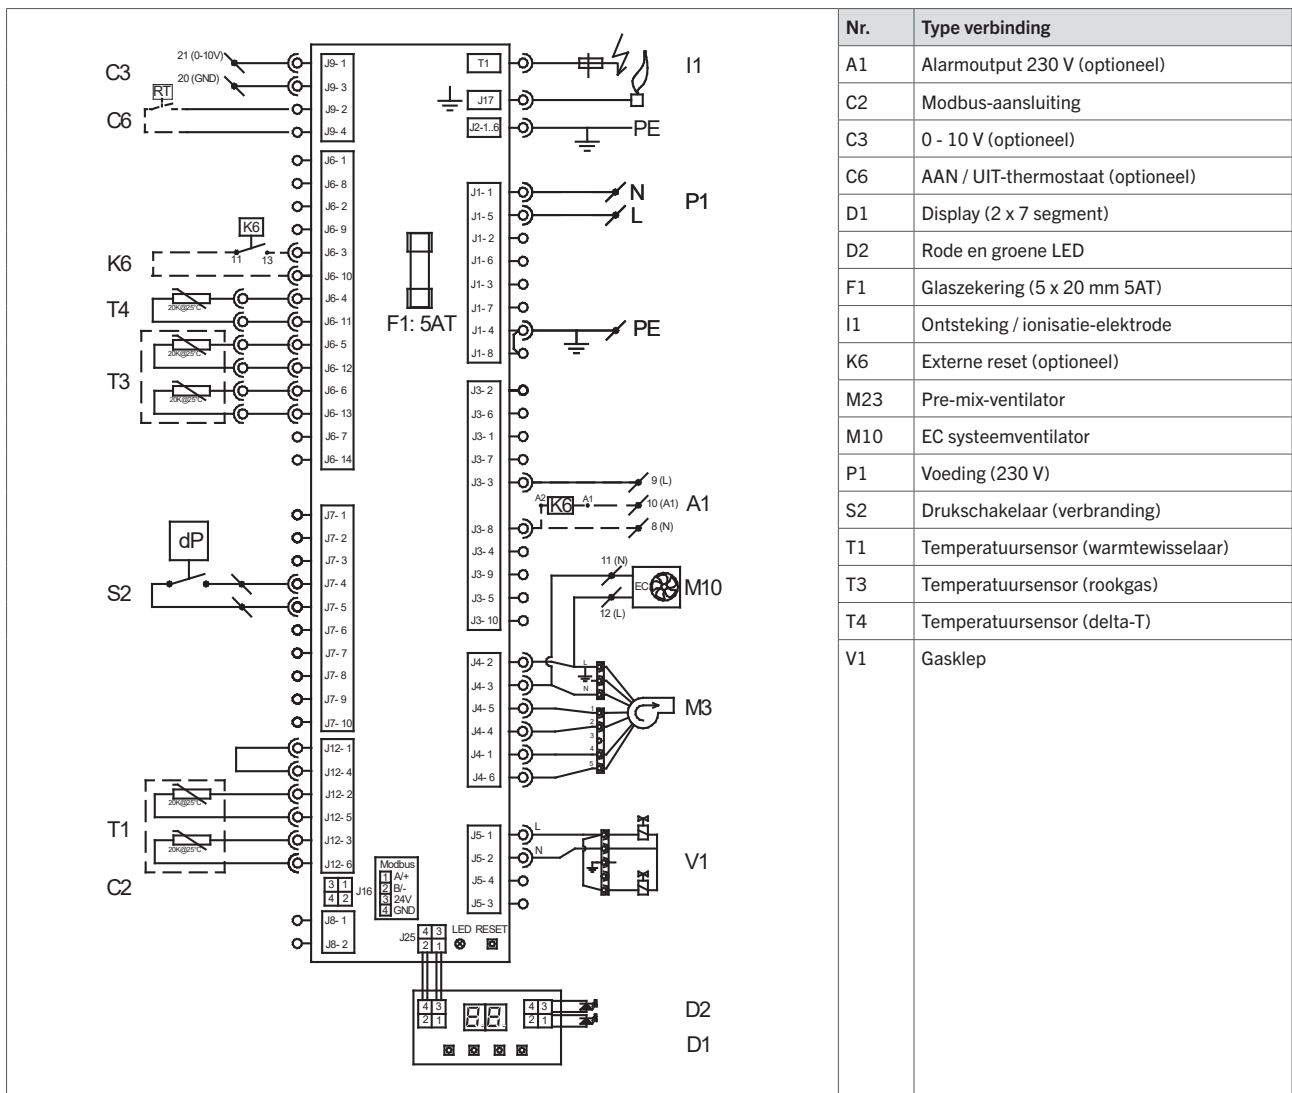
C3
21 (0-10V)
20 (GND)
RT
C6
J9- 1
J9- 3
J9- 2
J9- 4
J6- 1
J6- 8
J6- 2
J6- 9
K6
11
13
K6
J6- 3
J6- 10
T4
20K@25°C
J6- 4
J6- 11
T3
20K@25°C
J6- 5
J6- 12
20K@25°C
J6- 6
J6- 13
J6- 7
J6- 14
dP
S2
J7- 1
J7- 2
J7- 3
J7- 4
J7- 5
J7- 6
J7- 7
J7- 8
J7- 9
J7- 10
J12- 1
J12- 4
T1
20K@25°C
J12- 2
J12- 5
20K@25°C
J12- 3
J12- 6
C2
3 1
4 2
J16
Modbus
1 A/+
2 B/-
3 24V
4 GND
J8- 1
J8- 2
J25
4 3
2 1
LED
RESET
T1
J17
J2-1..6
I1
PE
F1: 5AT
J1- 1
J1- 5
J1- 2
J1- 6
J1- 3
J1- 7
J1- 4
J1- 8
N
L
P1
PE
J3- 2
J3- 6
J3- 1
J3- 7
J3- 3
J3- 8
J3- 4
J3- 9
J3- 5
J3- 10
9 (L)
A2
K6
A1
10 (A1)
8 (N)
A1
11 (N)
EC
M10
12 (L)
J4- 2
J4- 3
J4- 5
J4- 4
J4- 1
J4- 6
L
N
1
2
3
4
5
M3
J5- 1
J5- 2
J5- 4
J5- 3
L
N
V1
4 3
2 1
4 3
2 1
D2
D1

| Nr. | Type verbinding |
|---|---|
| A1 | Alarmoutput 230 V (optioneel) |
| C2 | Modbus-aansluiting |
| C3 | 0 - 10 V (optioneel) |
| C6 | AAN / UIT-thermostaat (optioneel) |
| D1 | Display (2 x 7 segment) |
| D2 | Rode en groene LED |
| F1 | Glaszekering (5 x 20 mm 5AT) |
| I1 | Ontsteking / ionisatie-elektrode |
| K6 | Externe reset (optioneel) |
| M23 | Pre-mix-ventilator |
| M10 | EC systeemventilator |
| P1 | Voeding (230 V) |
| S2 | Drukschakelaar (verbranding) |
| T1 | Temperatuursensor (warmtewisselaar) |
| T3 | Temperatuursensor (rookgas) |
| T4 | Temperatuursensor (delta-T) |
| V1 | Gasklep |